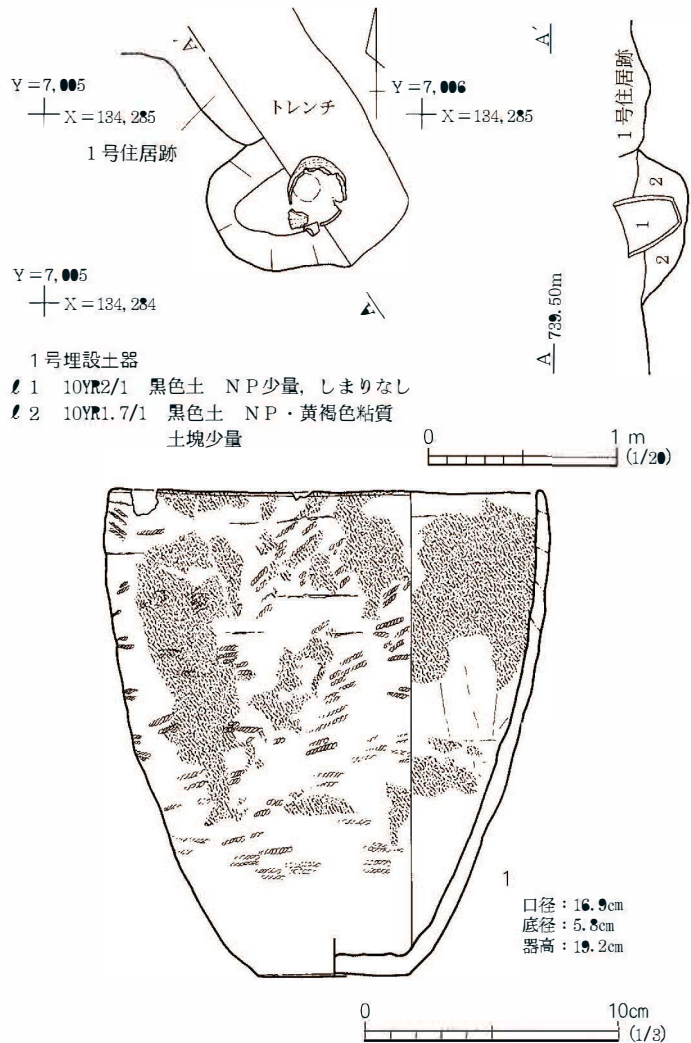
A´

Y = 7, 005
X = 134, 285

トレンチ

Y = 7, 006
X = 134, 285

A´

1号住居跡

1号住居跡

2
1
2

Y = 7, 005
X = 134, 284

A

A 739.50m

1号埋設土器
ℓ 1　10YR2/1　黒色土　NP少量，しまりなし
ℓ 2　10YR1.7/1　黒色土　NP・黄褐色粘質土塊少量

0　1 m (1/20)

1
口径：16.9cm
底径：5.8cm
器高：19.2cm

0　10cm (1/3)